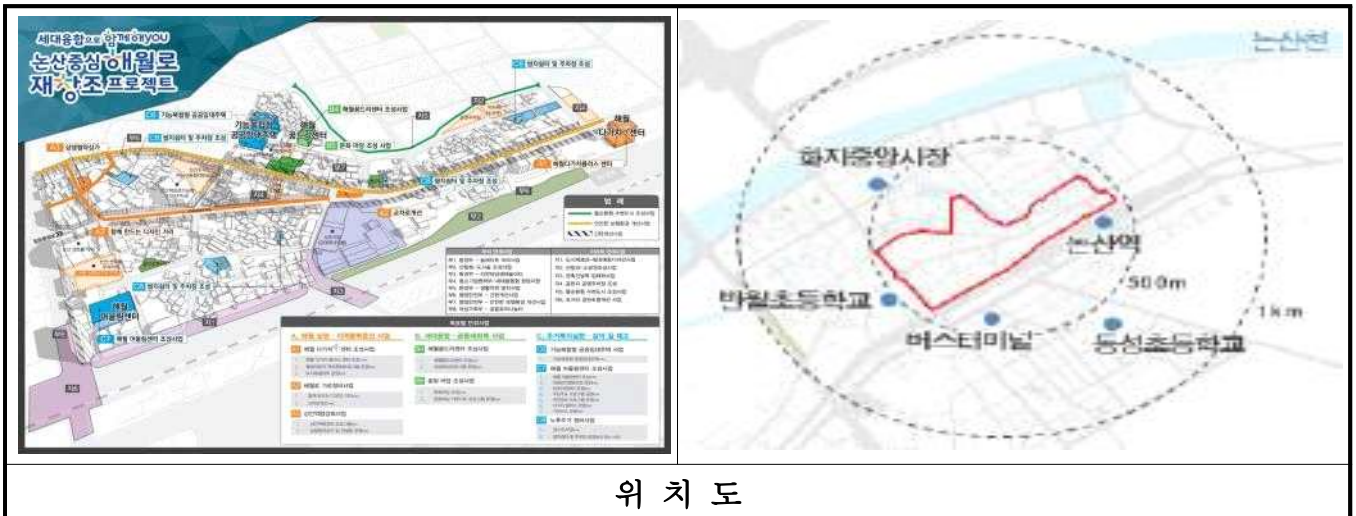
세대융합으로 함께해YOU
논산중심 해월로 재창조 프로젝트

기능복합형 공공임대주택
범죄예방 및 주차장 조성
해월 다시다 센터
해월로디자인센터 조성사업
범죄예방 및 주차장 조성
범죄예방 및 주차장 조성
문화 마당 조성 사업
해월 다시다 센터
해월다시다플러스 센터
범죄예방 및 주차장 조성
골목 쉼터 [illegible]
범죄예방 및 주차장 조성
해월 어울림센터
해월 어울림센터 조성사업

범례

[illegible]

논산천
화지중앙시장
논산역
500m
1km
반월초등학교
버스터미널
동성초등학교

위 치 도